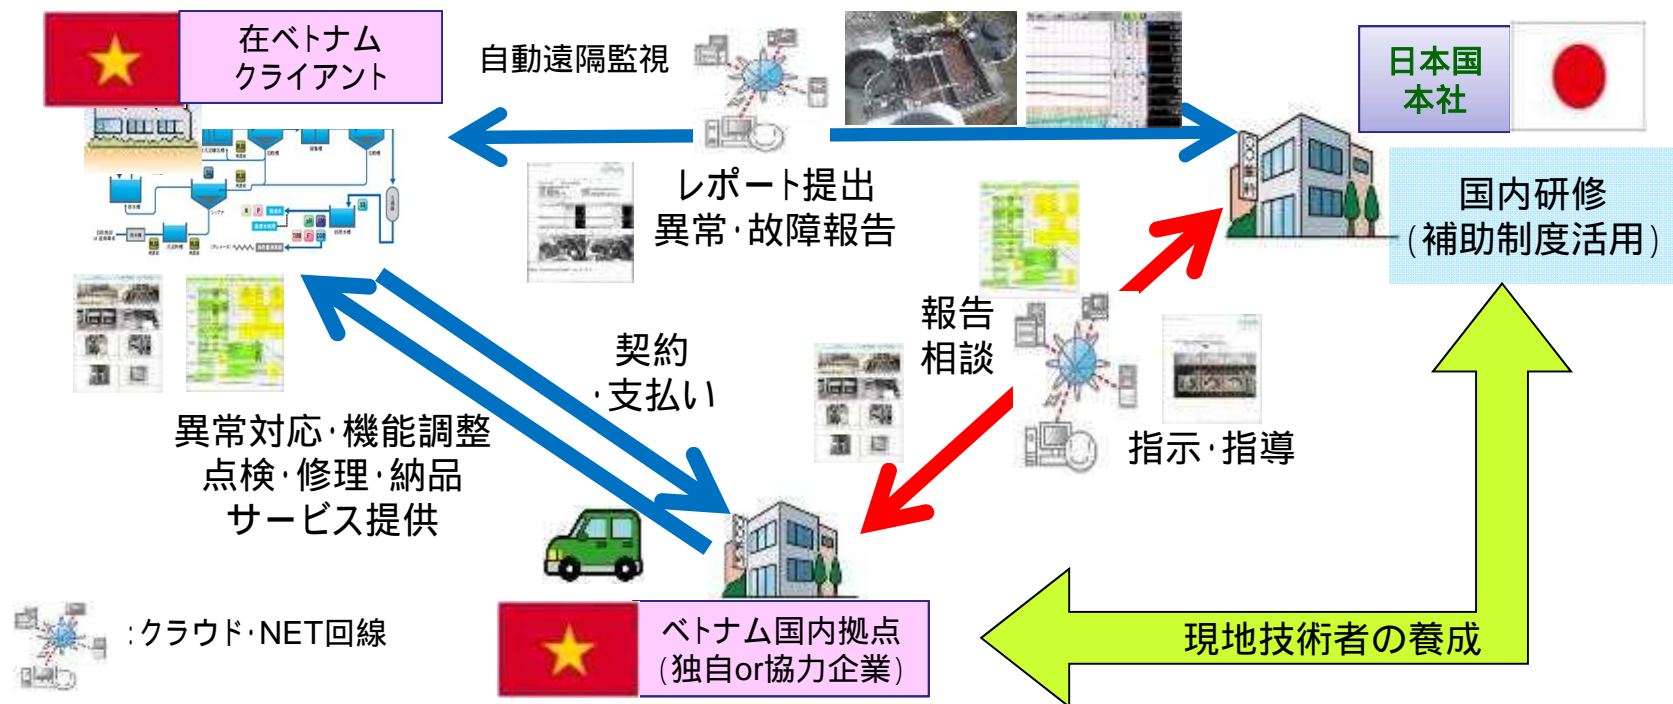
在ベトナム
クライアント

自動遠隔監視

日本国
本社

レポート提出
異常·故障報告

国内研修
(補助制度活用)

報告
相談

契約
·支払い

異常対応·機能調整
点検·修理·納品
サービス提供

指示·指導

:クラウド·NET回線

ベトナム国内拠点
(独自or協力企業)

現地技術者の養成